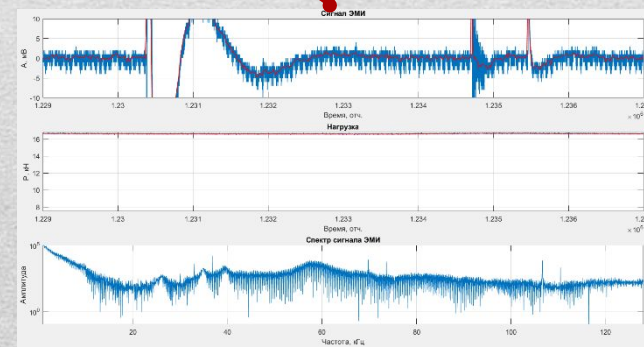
Сигнал ЭМИ

А, мВ

10
5
0
-5
-10

1.229 1.23 1.231 1.232 1.233 1.234 1.235 1.236 1.2

Время, отч.

$\times 10^5$

Нагрузка

Р, кН

16
14
12
10
8

1.229 1.23 1.231 1.232 1.233 1.234 1.235 1.236 1.2

Время, отч.

$\times 10^5$

Спектр сигнала ЭМИ

Амплитуда

$10^0$

$10^{-5}$

20 40 60 80 100 120

Частота, кГц